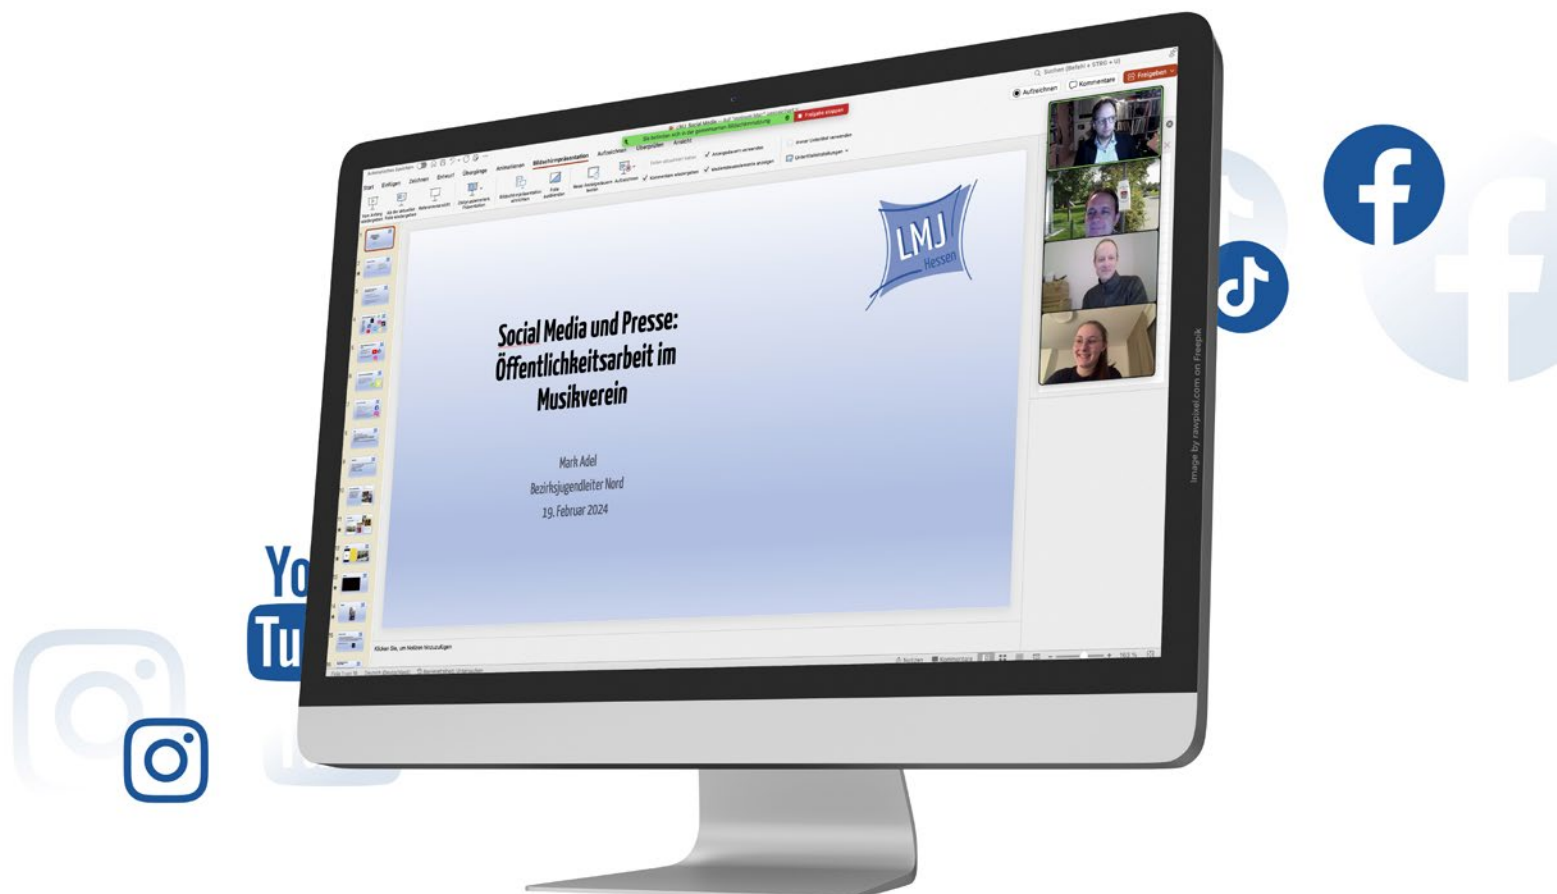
Start Einfügen Zeichnen Entwurf Übergänge Animationen Bildschirmpräsentation Aufzeichnen Überprüfen Ansicht

Freigabe stoppen

Aufzeichnen Kommentare Freigeben

LMJ Hessen

Social Media und Presse: Öffentlichkeitsarbeit im Musikverein

Mark Adel
Bezirksjugendleiter Nord
19. Februar 2024

Klicken Sie, um Notizen hinzuzufügen

You
Tu

Image by rawpixel.com on Freepik